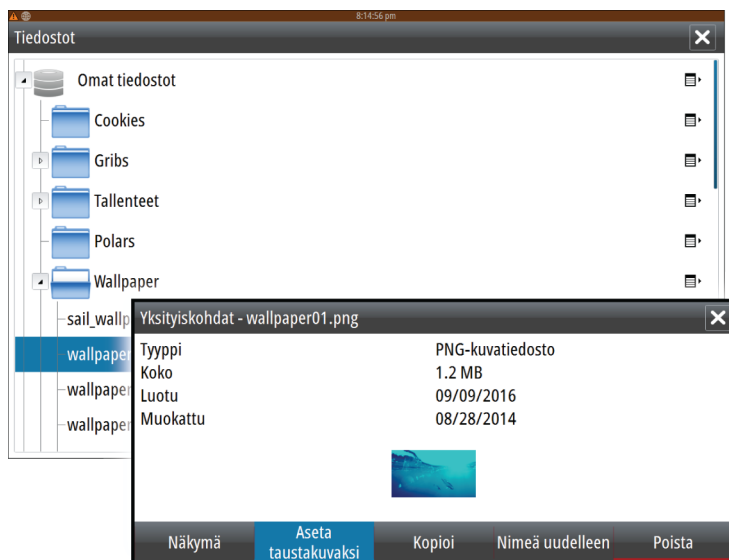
8:14:56 pm

Tiedostot

Omat tiedostot

Cookies

Gribs

Tallenteet

Polars

Wallpaper

sail_wallp

wallpaper

wallpaper

wallpaper

Yksityiskohdat - wallpaper01.png

| | |
|---|---|
| Tyyppi | PNG-kuvatiedosto |
| Koko | 1.2 MB |
| Luotu | 09/09/2016 |
| Muokattu | 08/28/2014 |

Näkymä

Aseta taustakuvaksi

Kopioi

Nimeä uudelleen

Poista